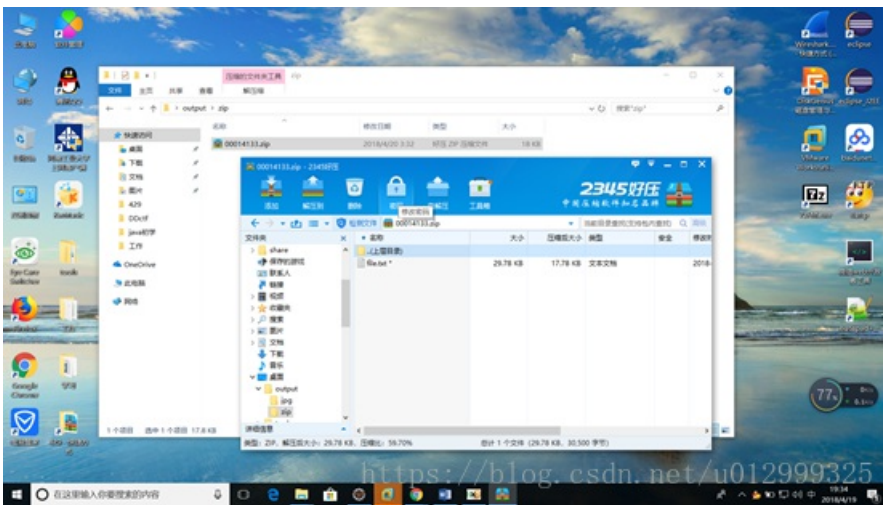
压缩的文件夹工具 zip

文件 主页 共享 查看 解压缩

output > zip

搜索"zip"

快速访问
桌面
下载
文档
图片
429
DDctf
java初学
工作
OneDrive
此电脑
网络

名称 修改日期 类型 大小
00014133.zip 2018/4/20 3:32 好压 ZIP 压缩文件 18 KB

1 个项目 选中 1 个项目 17.6 KB

00014133.zip - 2345好压

添加 解压到 删除 密码 自解压 工具箱

2345好压
中国压缩软件知名品牌

修改密码

上级目录 00014133.zip

当前目录查找(包括子目录)

文件夹
share
保存的游戏
联系人
链接
视频
收藏夹
搜索
图片
文档
下载
音乐
桌面
output
jpg
zip

名称 大小 压缩后大小 类型 安全 修改时间
..(上层目录)
flle.txt * 29.78 KB 17.78 KB 文本文档 2018

类型: ZIP, 解压后大小: 29.78 KB, 压缩比: 59.70%
总计 1 个文件 (29.78 KB, 30,500 字节)

详细信息

Wireshark
eclipse
eclipse_J2EE
VMware Workstation
baidunet
Google Chrome
Eye Care Guardian
tools

77%

在这里输入你要搜索的内容

19:34
2018/4/19

https://blog.csdn.net/u012999325